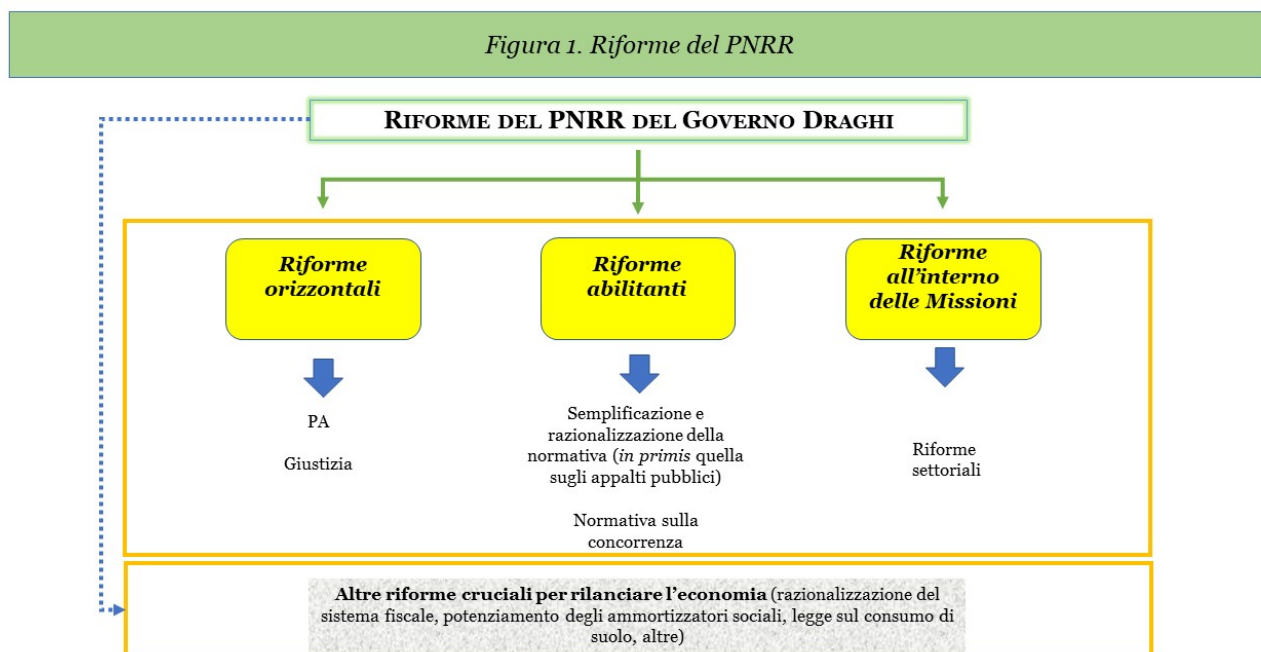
Figura 1. Riforme del PNRR

RIFORME DEL PNRR DEL GOVERNO DRAGHI

Riforme orizzontali

Riforme abilitanti

Riforme all'interno delle Missioni

PA

Giustizia

Semplificazione e razionalizzazione della normativa (in primis quella sugli appalti pubblici)

Normativa sulla concorrenza

Riforme settoriali

**Altre riforme cruciali per rilanciare l'economia** (razionalizzazione del sistema fiscale, potenziamento degli ammortizzatori sociali, legge sul consumo di suolo, altre)